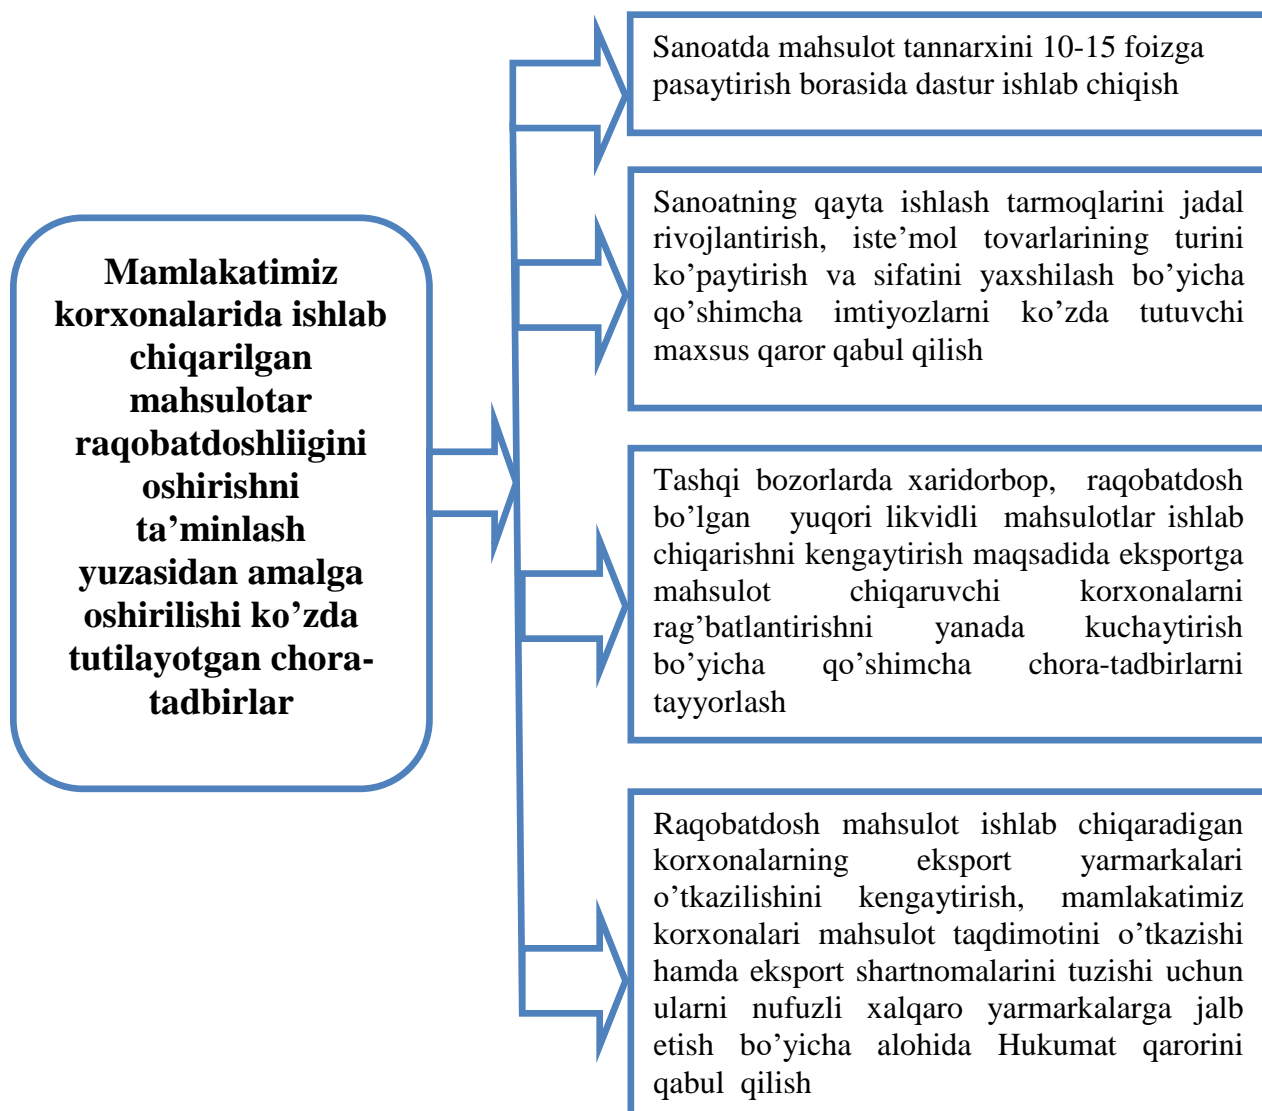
Mamlakatimiz korxonalarida ishlab chiqarilgan mahsulotar raqobatdoshliigini oshirishni ta’minlash yuzasidan amalga oshirilishi ko’zda tutilayotgan chora-tadbirlar

Sanoatda mahsulot tannarxini 10-15 foizga pasaytirish borasida dastur ishlab chiqish

Sanoatning qayta ishlash tarmoqlarini jadal rivojlantirish, iste’mol tovarlarining turini ko’paytirish va sifatini yaxshilash bo’yicha qo’shimcha imtiyozlarni ko’zda tutuvchi maxsus qaror qabul qilish

Tashqi bozorlarda xaridorbop, raqobatdosh bo’lgan yuqori likvidli mahsulotlar ishlab chiqarishni kengaytirish maqsadida eksportga mahsulot chiqaruvchi korxonalarni rag’batlantirishni yanada kuchaytirish bo’yicha qo’shimcha chora-tadbirlarni tayyorlash

Raqobatdosh mahsulot ishlab chiqaradigan korxonalarning eksport yarmarkalari o’tkazilishini kengaytirish, mamlakatimiz korxonalari mahsulot taqdimotini o’tkazishi hamda eksport shartnomalarini tuzishi uchun ularni nufuzli xalqaro yarmarkalarga jalb etish bo’yicha alohida Hukumat qarorini qabul qilish